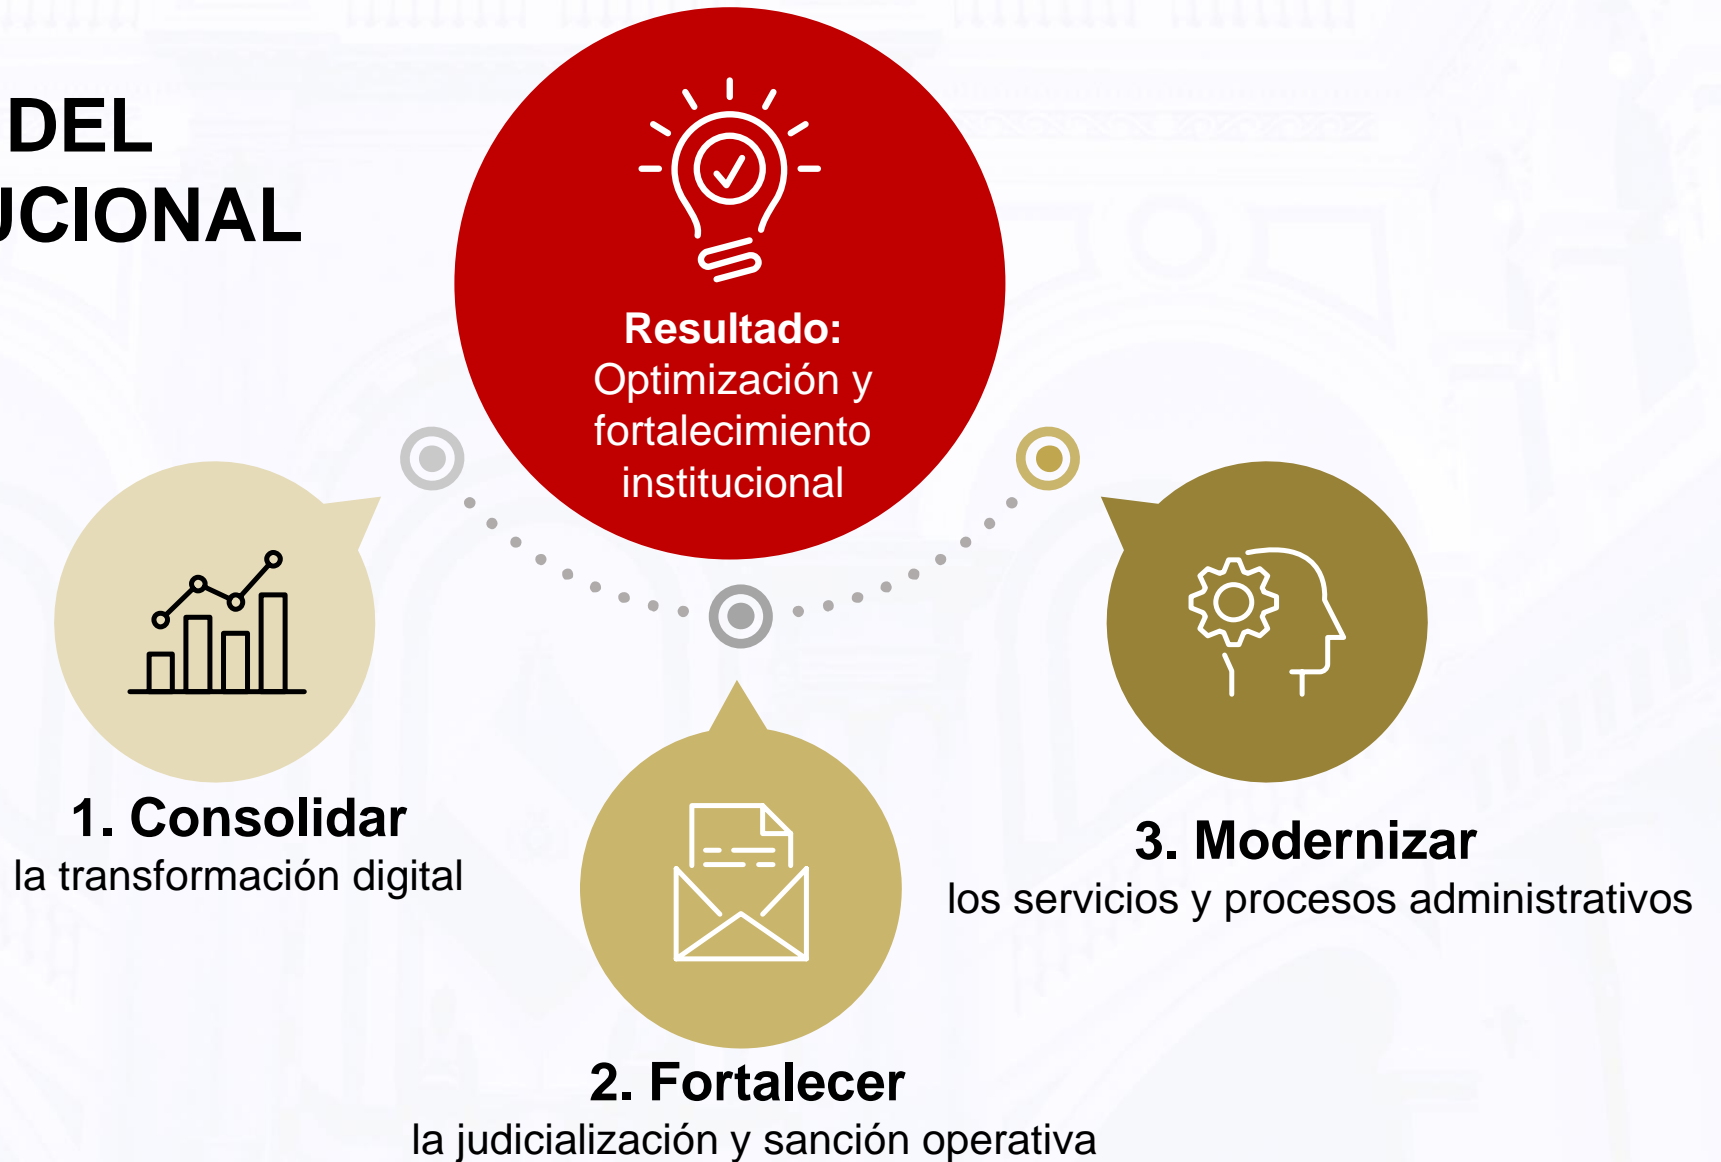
DEL
UCIONAL

Resultado:
Optimización y fortalecimiento institucional

1. Consolidar
la transformación digital

2. Fortalecer
la judicialización y sanción operativa

3. Modernizar
los servicios y procesos administrativos